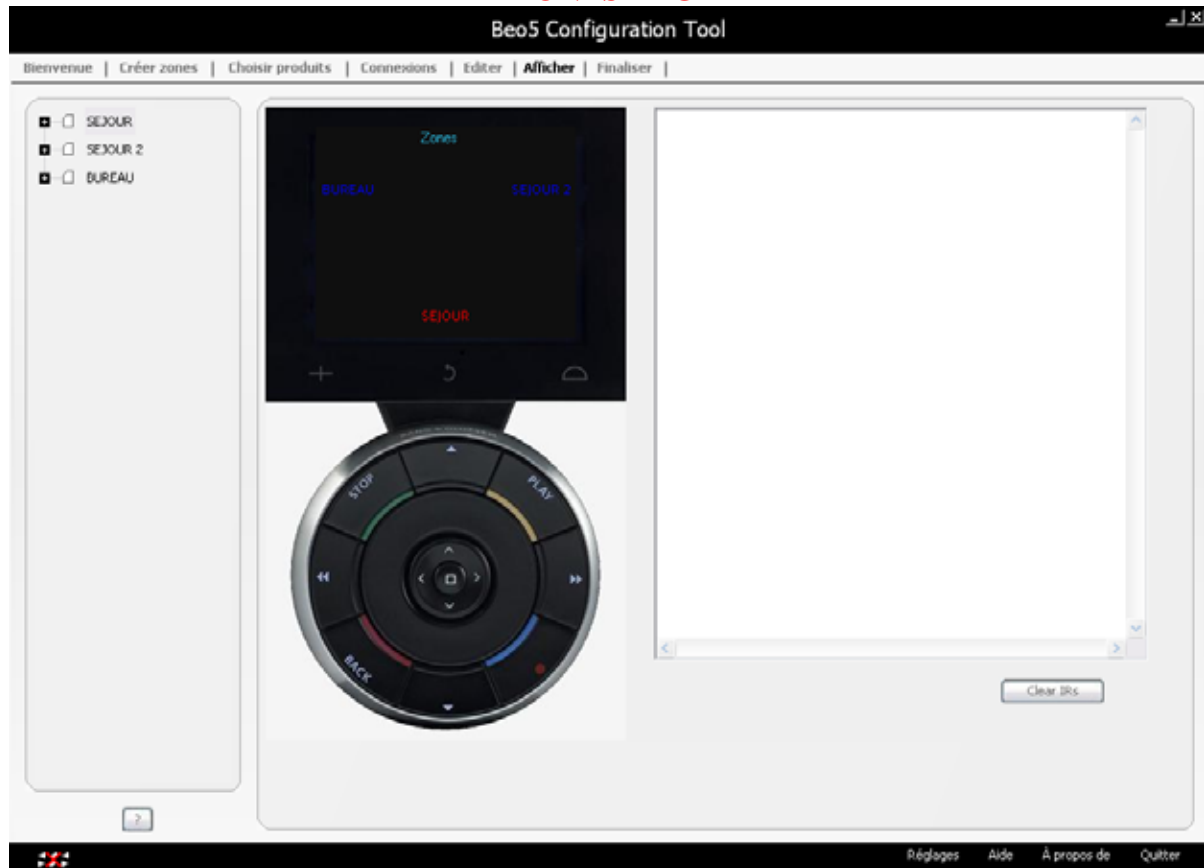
Beo5 Configuration Tool

Bienvenue | Créer zones | Choisir produits | Connexions | Editer | Afficher | Finaliser |

SEJOUR
SEJOUR 2
BUREAU

Zones

BUREAU

SEJOUR 2

SEJOUR

STOP

PLAY

BACK

Clear IRs

?

Réglages Aide À propos de Quitter